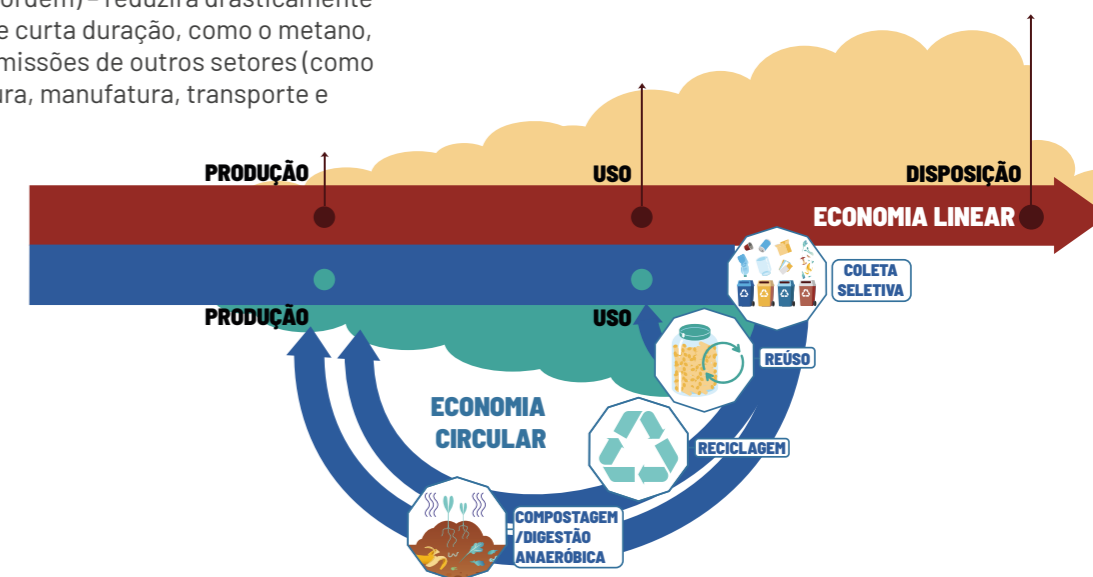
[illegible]ordem) – reduzirá drasticamente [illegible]e curta duração, como o metano, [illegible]missões de outros setores (como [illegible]ura, manufatura, transporte e

PRODUÇÃO

USO

DISPOSIÇÃO

ECONOMIA LINEAR

COLETA SELETIVA

PRODUÇÃO

USO

REÚSO

ECONOMIA CIRCULAR

RECICLAGEM

COMPOSTAGEM /DIGESTÃO ANAERÓBICA